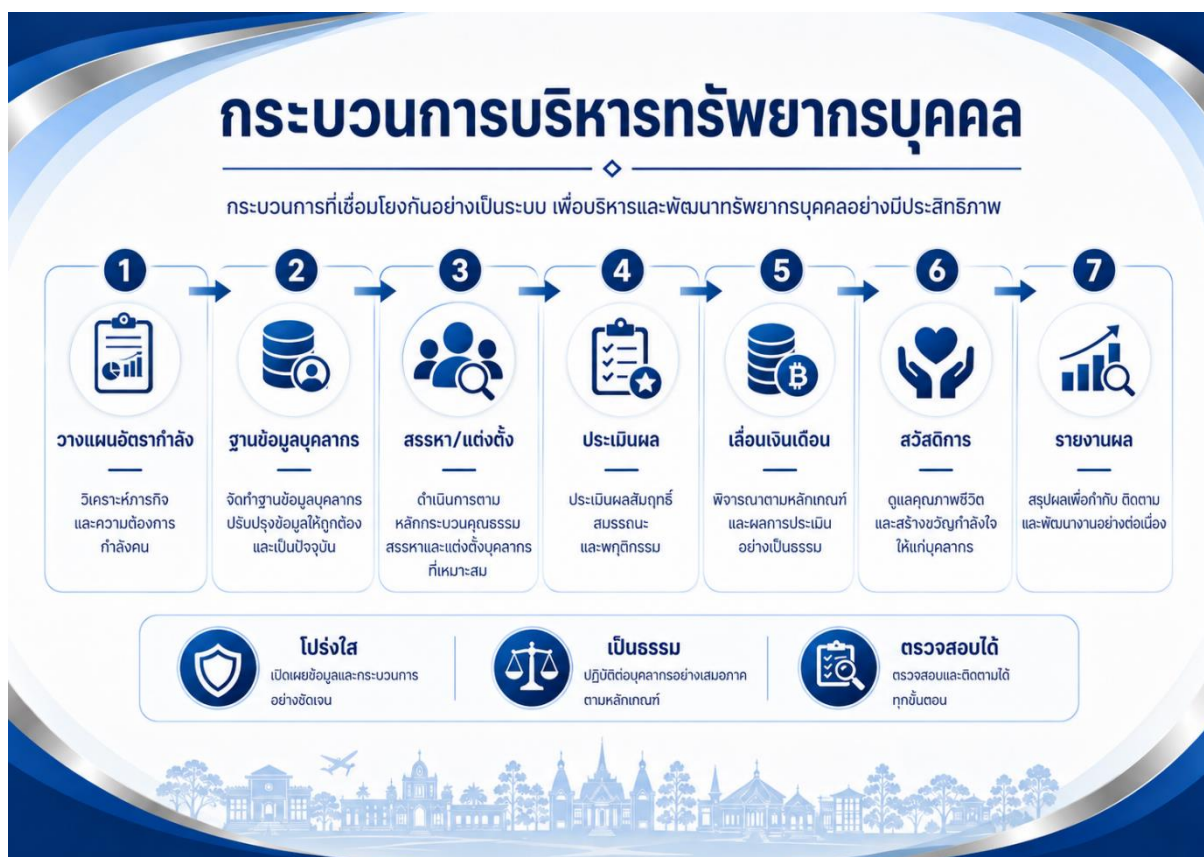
กระบวนการบริหารทรัพยากรบุคคล

กระบวนการที่เชื่อมโยงกันอย่างเป็นระบบ เพื่อบริหารและพัฒนาทรัพยากรบุคคลอย่างมีประสิทธิภาพ

1
วางแผนอัตรากำลัง
วิเคราะห์ภารกิจ และความต้องการกำลังคน

2
ฐานข้อมูลบุคลากร
จัดทำฐานข้อมูลบุคลากร ปรับปรุงข้อมูลให้ถูกต้อง และเป็นปัจจุบัน

3
สรรหา/แต่งตั้ง
ดำเนินการตามหลักกระบวนคุณธรรม สรรหาและแต่งตั้งบุคลากรที่เหมาะสม

4
ประเมินผล
ประเมินผลสัมฤทธิ์ สมรรถนะ และพฤติกรรม

5
เลื่อนเงินเดือน
พิจารณาตามหลักเกณฑ์ และผลการประเมิน อย่างเป็นธรรม

6
สวัสดิการ
ดูแลคุณภาพชีวิต และสร้างขวัญกำลังใจ ให้แก่บุคลากร

7
รายงานผล
สรุปผลเพื่อกำกับ ติดตาม และพัฒนางานอย่างต่อเนื่อง

โปร่งใส
เปิดเผยข้อมูลและกระบวนการ อย่างชัดเจน

เป็นธรรม
ปฏิบัติต่อบุคลากรอย่างเสมอภาค ตามหลักเกณฑ์

ตรวจสอบได้
ตรวจสอบและติดตามได้ ทุกขั้นตอน